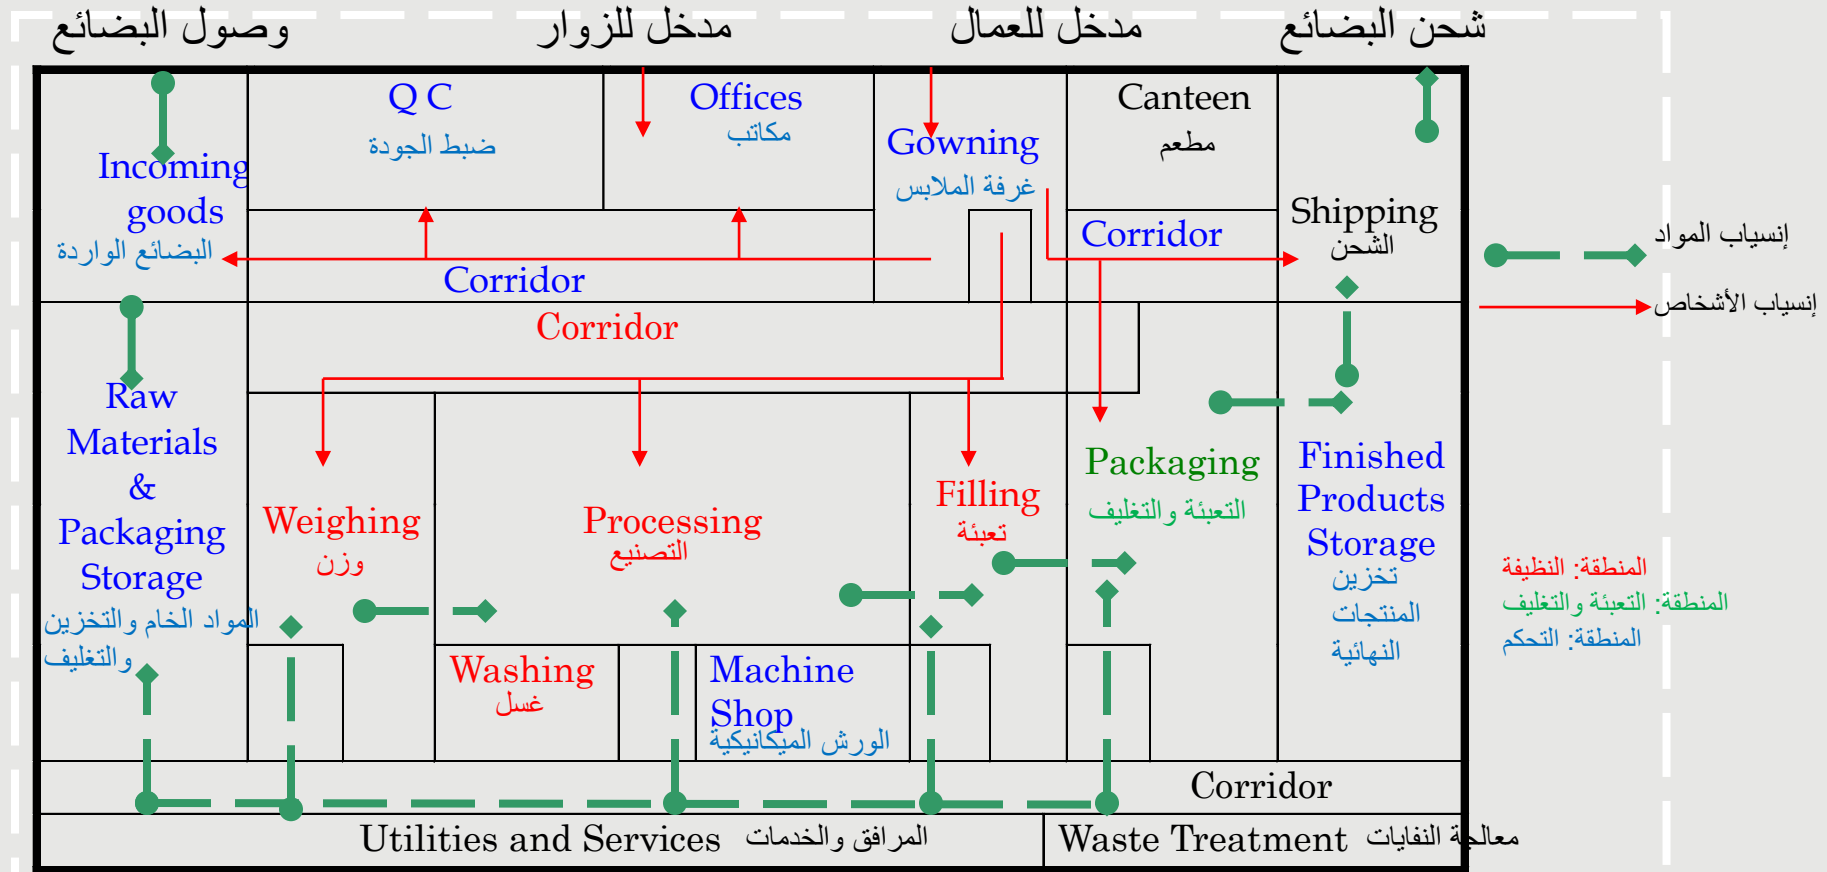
وصول البضائع
مدخل للزوار
مدخل للعمال
شحن البضائع

Q C
ضبط الجودة
Offices
مكاتب
Gowning
غرفة الملابس
Canteen
مطعم

Incoming goods
البضائع الواردة
Corridor
Corridor
Shipping
الشحن

إنسياب المواد
إنسياب الأشخاص

Corridor

Raw Materials & Packaging Storage
المواد الخام والتخزين والتغليف

Weighing
وزن
Processing
التصنيع
Filling
تعبئة
Packaging
التعبئة والتغليف
Finished Products Storage
تخزين المنتجات النهائية

المنطقة: النظيفة
المنطقة: التعبئة والتغليف
المنطقة: التحكم

Washing
غسل
Machine Shop
الورش الميكانيكية

Corridor
Utilities and Services المرافق والخدمات
Waste Treatment معالجة النفايات